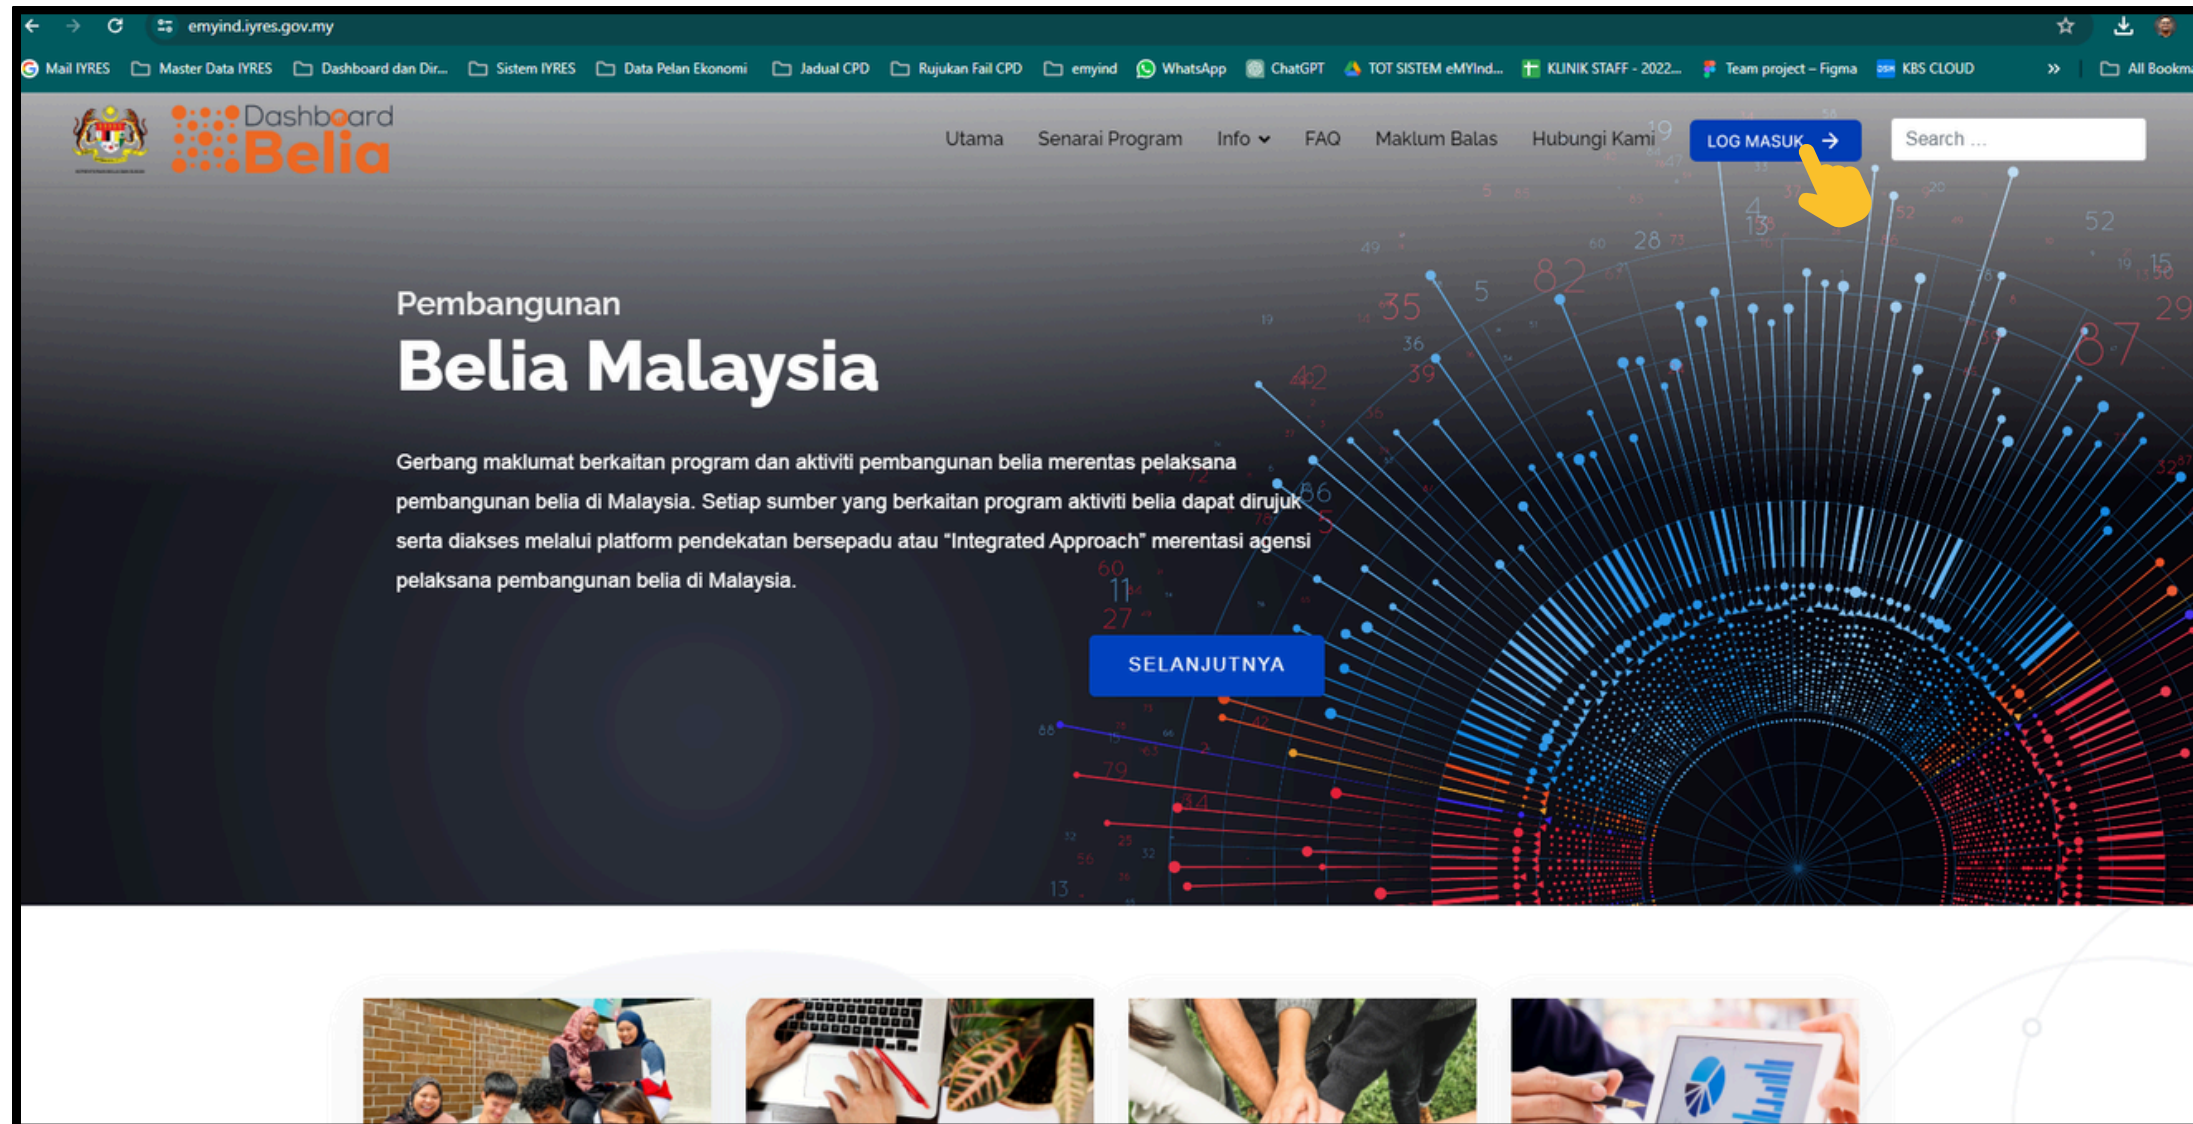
emyind.iyres.gov.my

Mail IYRES Master Data IYRES Dashboard dan Dir... Sistem IYRES Data Pelan Ekonomi Jadual CPD Rujukan Fail CPD emyind WhatsApp ChatGPT TOT SISTEM eMYInd... KLINIK STAFF - 2022... Team project – Figma KBS CLOUD » All Bookm

Dashboard Belia

Utama Senarai Program Info FAQ Maklum Balas Hubungi Kami LOG MASUK Search ...

Pembangunan
Belia Malaysia

Gerbang maklumat berkaitan program dan aktiviti pembangunan belia merentas pelaksana pembangunan belia di Malaysia. Setiap sumber yang berkaitan program aktiviti belia dapat dirujuk serta diakses melalui platform pendekatan bersepadu atau "Integrated Approach" merentasi agensi pelaksana pembangunan belia di Malaysia.

SELANJUTNYA